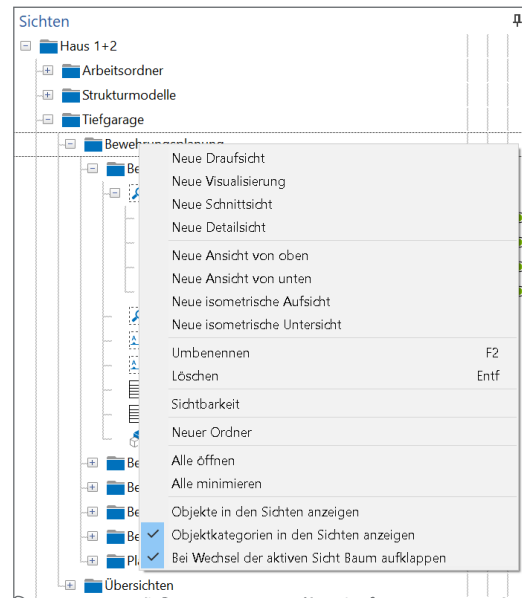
Sichten

Haus 1+2
Arbeitsordner
Strukturmodelle
Tiefgarage
Bewehrungsplanung
Be
Be
Be
Be
Be
Pl
Übersichten

Neue Draufsicht
Neue Visualisierung
Neue Schnittsicht
Neue Detailsicht
Neue Ansicht von oben
Neue Ansicht von unten
Neue isometrische Aufsicht
Neue isometrische Untersicht
Umbenennen F2
Löschen Entf
Sichtbarkeit
Neuer Ordner
Alle öffnen
Alle minimieren
Objekte in den Sichten anzeigen
Objektkategorien in den Sichten anzeigen
Bei Wechsel der aktiven Sicht Baum aufklappen